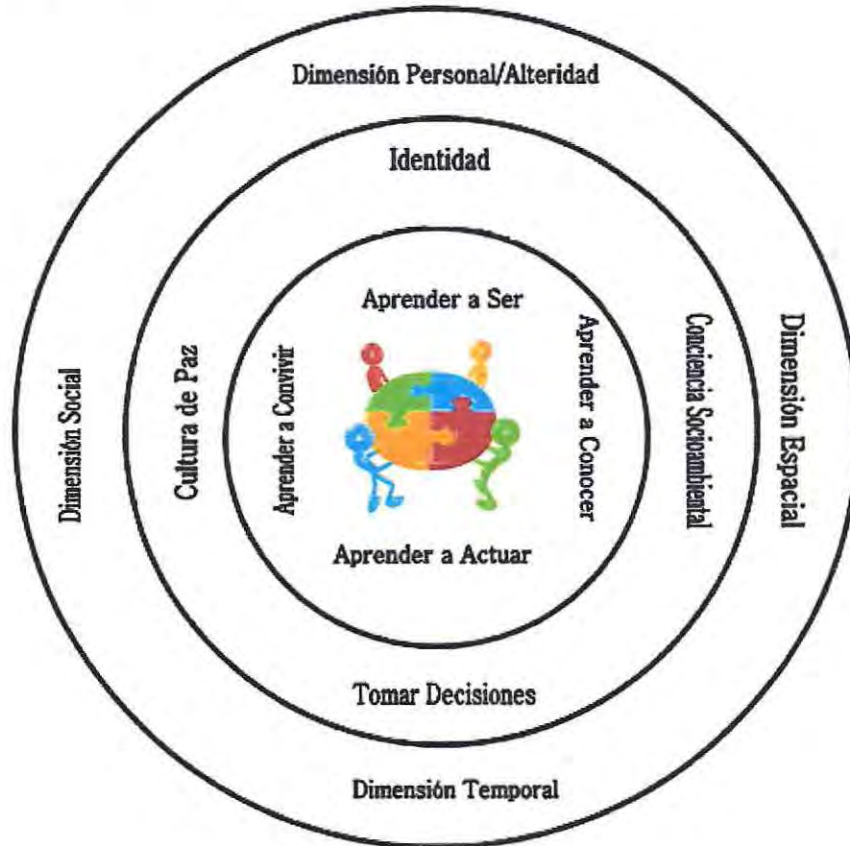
Dimensión Personal/Alteridad

Identidad

Aprender a Ser

Dimensión Social

Cultura de Paz

Aprender a Convivir

Aprender a Conocer

Conciencia Socioambiental

Dimensión Espacial

Aprender a Actuar

Tomar Decisiones

Dimensión Temporal